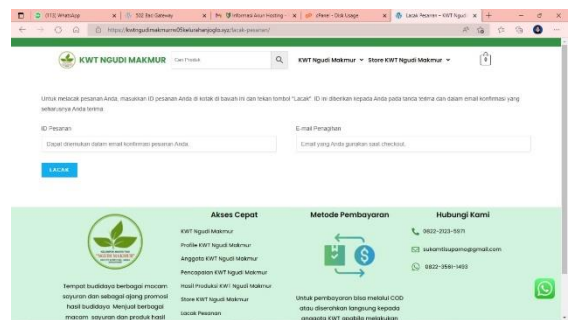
(113) WhatsApp | 502 Bad Gateway | Informasi Akun Hosting | cPanel - Disk Usage | Lacak Pesanan – KWT Ngudi | +

https://kwtngudimakmur05kelurahanjogja.xyz/lacak-pesanan/

KWT NGUDI MAKMUR Cari Produk

KWT Ngudi Makmur Store KWT Ngudi Makmur

0

Untuk melacak pesanan Anda, masukkan ID pesanan Anda di kotak di bawah ini dan tekan tombol "Lacak". ID ini diberikan kepada Anda pada tanda terima dan dalam email konfirmasi yang seharusnya Anda terima.

ID Pesanan

Dapat ditemukan dalam email konfirmasi pesanan Anda.

E-mail Penagihan

Email yang Anda gunakan saat checkout.

LACAK

Akses Cepat

KWT Ngudi Makmur
Profile KWT Ngudi Makmur
Anggota KWT Ngudi Makmur
Pencapaian KWT Ngudi Makmur
Hasil Produksi KWT Ngudi Makmur
Store KWT Ngudi Makmur
Lacak Pesanan

Metode Pembayaran

Untuk pembayaran bisa melalui COD atau diserahkan langsung kepada anggota KWT apabila melakukan

Hubungi Kami

0822-2123-5971
sukamtisuparno@gmail.com
0822-3581-1493

Tempat budidaya berbagai macam sayuran dan sebagai ajang promosi hasil budidaya. Menjual berbagai macam sayuran dan produk hasil